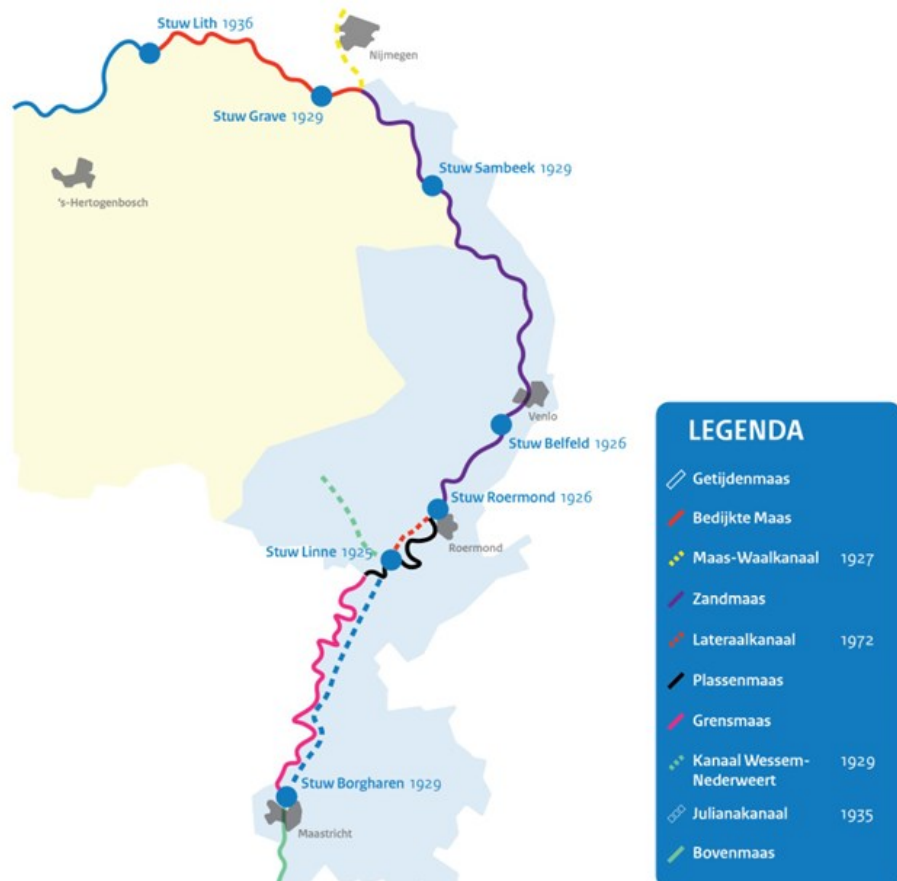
Stuw Lith 1936

Nijmegen

Stuw Grave 1929

Stuw Sambeek 1929

's-Hertogenbosch

Venlo

Stuw Belfeld 1926

Stuw Roermond 1926

Roermond

Stuw Linne 1925

Stuw Borgharen 1929

Maastricht

LEGENDA

Getijdenmaas

Bedijkte Maas

Maas-Waalkanaal 1927

Zandmaas

Lateraalkanaal 1972

Plassenmaas

Grensmaas

Kanaal Wessem-Nederweert 1929

Julianakanaal 1935

Bovenmaas